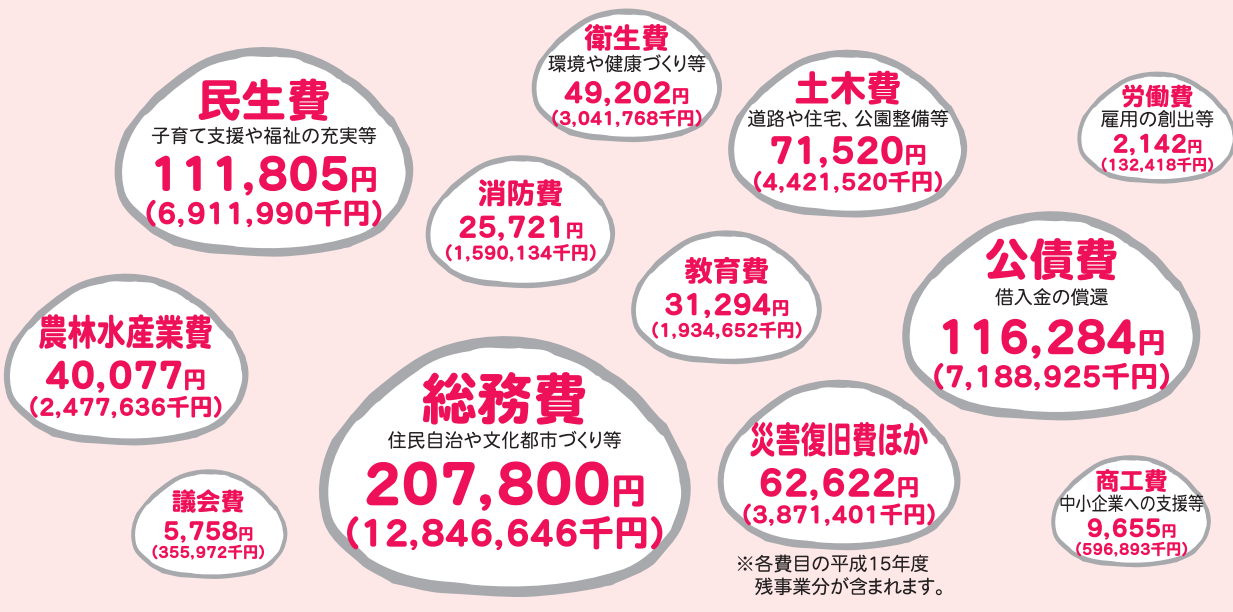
民生費
子育て支援や福祉の充実等
111,805円
(6,911,990千円)

衛生費
環境や健康づくり等
49,202円
(3,041,768千円)

土木費
道路や住宅、公園整備等
71,520円
(4,421,520千円)

労働費
雇用の創出等
2,142円
(132,418千円)

消防費
25,721円
(1,590,134千円)

教育費
31,294円
(1,934,652千円)

公債費
借入金の償還
116,284円
(7,188,925千円)

農林水産業費
40,077円
(2,477,636千円)

総務費
住民自治や文化都市づくり等
207,800円
(12,846,646千円)

災害復旧費ほか
62,622円
(3,871,401千円)

議会費
5,758円
(355,972千円)

商工費
中小企業への支援等
9,655円
(596,893千円)

※各費目の平成15年度残事業分が含まれます。